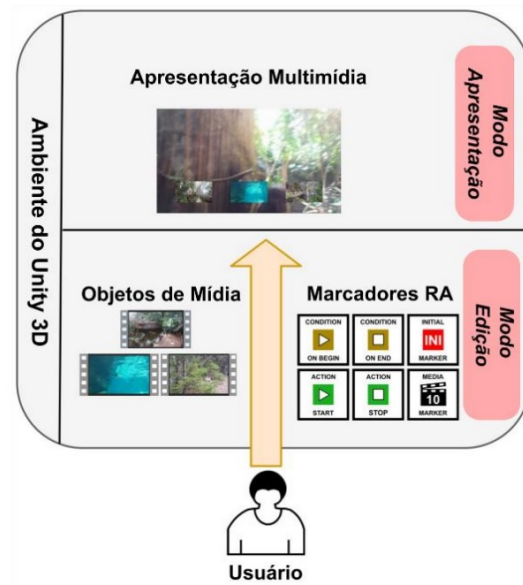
Ambiente do Unity 3D

Apresentação Multimídia

Modo Apresentação

Objetos de Mídia

Marcadores RA

Modo Edição

CONDITION ON BEGIN

CONDITION ON END

INITIAL INI MARKER

ACTION START

ACTION STOP

MEDIA 10 MARKER

Usuário